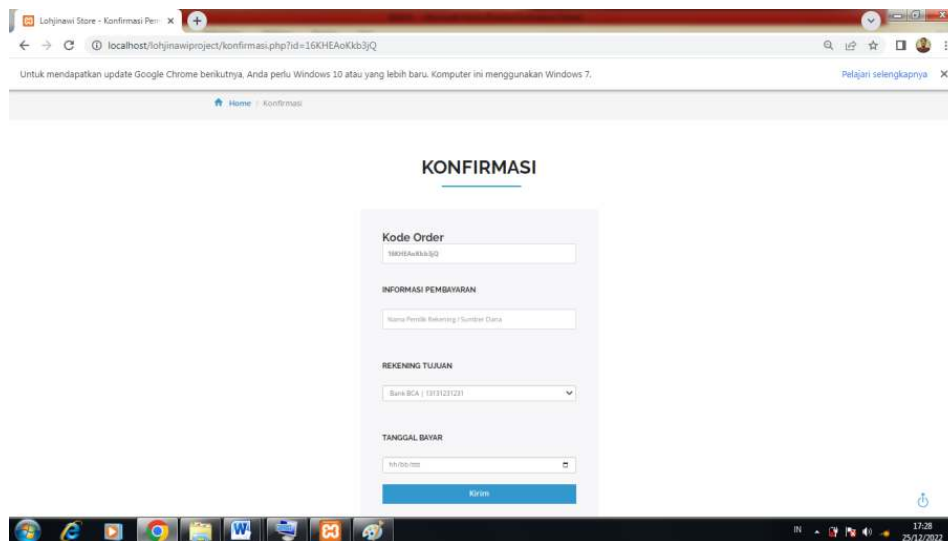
Lohjinawi Store - Konfirmasi Pem ×

localhost/lohjinawiproject/konfirmasi.php?id=16KHEAoKkb3jQ

Untuk mendapatkan update Google Chrome berikutnya, Anda perlu Windows 10 atau yang lebih baru. Komputer ini menggunakan Windows 7.

Pelajari selengkapnya ×

Home / Konfirmasi

KONFIRMASI

Kode Order

16KHEAoKkb3jQ

INFORMASI PEMBAYARAN

Nama Pemilik Rekening / Sumber Dana

REKENING TUJUAN

Bank BCA | 13131231231

TANGGAL BAYAR

hh/bb/tttt

Kirim

IN

17:28
25/12/2022